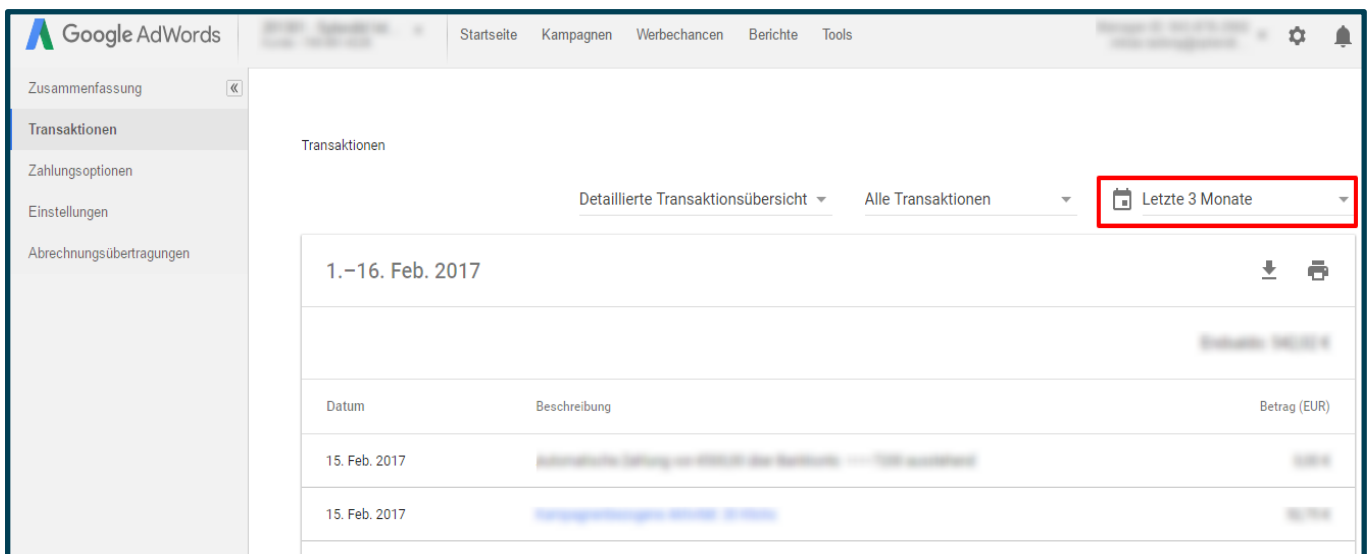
Google AdWords

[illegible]

Startseite Kampagnen Werbechancen Berichte Tools

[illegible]

Zusammenfassung
Transaktionen
Zahlungsoptionen
Einstellungen
Abrechnungsübertragungen

Transaktionen

Detaillierte Transaktionsübersicht
Alle Transaktionen
Letzte 3 Monate

1.–16. Feb. 2017

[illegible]

| Datum | Beschreibung | Betrag (EUR) |
|---|---|---|
| 15. Feb. 2017 | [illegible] | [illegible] |
| 15. Feb. 2017 | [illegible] | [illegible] |